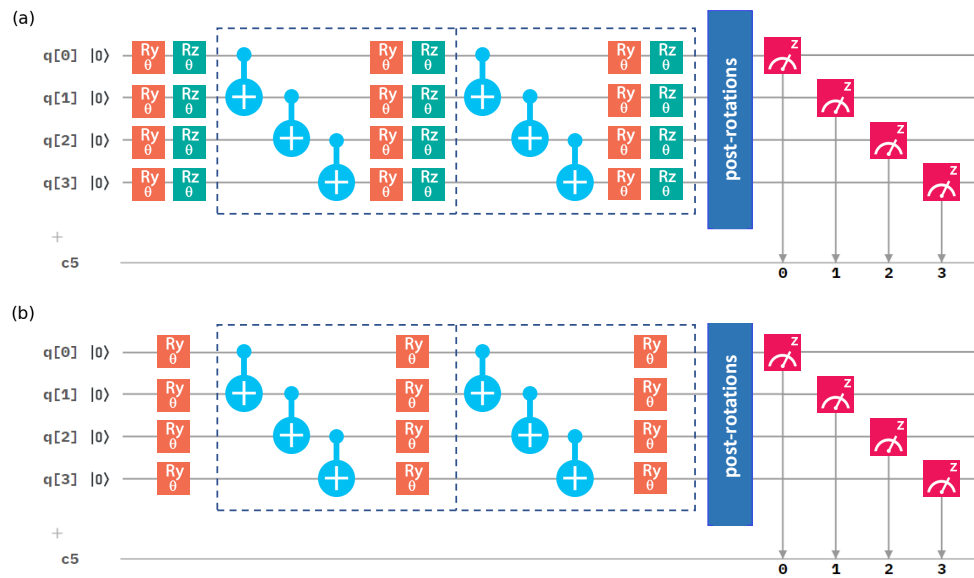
(a)

q[0] |0⟩ Ry θ Rz θ Ry θ Rz θ Ry θ Rz θ
q[1] |0⟩ Ry θ Rz θ Ry θ Rz θ Ry θ Rz θ
q[2] |0⟩ Ry θ Rz θ Ry θ Rz θ Ry θ Rz θ
q[3] |0⟩ Ry θ Rz θ Ry θ Rz θ Ry θ Rz θ

post-rotations

z z z z

+
c5

0 1 2 3

(b)

q[0] |0⟩ Ry θ Ry θ Ry θ
q[1] |0⟩ Ry θ Ry θ Ry θ
q[2] |0⟩ Ry θ Ry θ Ry θ
q[3] |0⟩ Ry θ Ry θ Ry θ

post-rotations

z z z z

+
c5

0 1 2 3